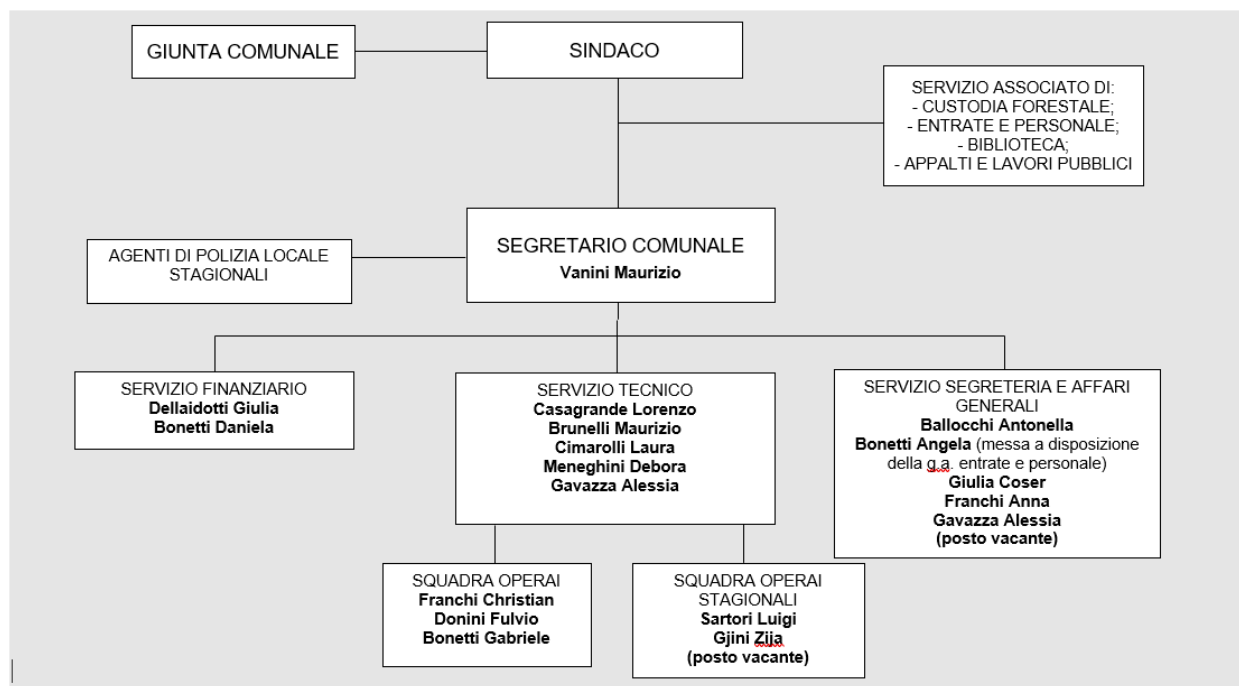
GIUNTA COMUNALE

SINDACO

SERVIZIO ASSOCIATO DI:
- CUSTODIA FORESTALE;
- ENTRATE E PERSONALE;
- BIBLIOTECA;
- APPALTI E LAVORI PUBBLICI

AGENTI DI POLIZIA LOCALE STAGIONALI

SEGRETARIO COMUNALE
Vanini Maurizio

SERVIZIO FINANZIARIO
Dellaidotti Giulia
Bonetti Daniela

SERVIZIO TECNICO
Casagrande Lorenzo
Brunelli Maurizio
Cimarolli Laura
Meneghini Debora
Gavazza Alessia

SERVIZIO SEGRETERIA E AFFARI GENERALI
Ballocchi Antonella
Bonetti Angela (messa a disposizione della g.a. entrate e personale)
Giulia Coser
Franchi Anna
Gavazza Alessia
(posto vacante)

SQUADRA OPERAI
Franchi Christian
Donini Fulvio
Bonetti Gabriele

SQUADRA OPERAI STAGIONALI
Sartori Luigi
Gjini Zija
(posto vacante)